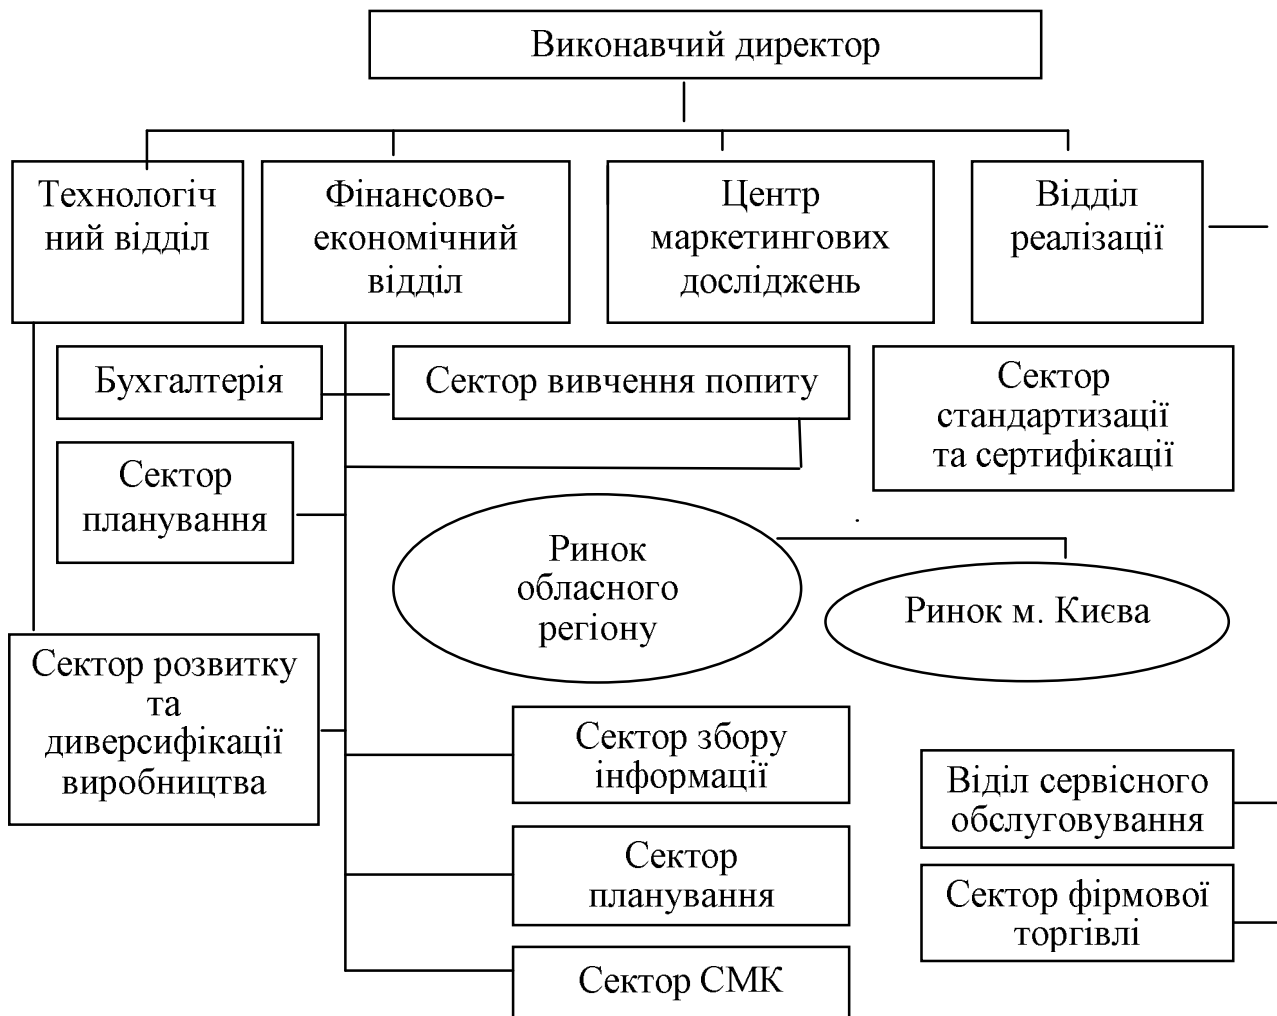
Виконавчий директор

Технологічний відділ

Фінансово-економічний відділ

Центр маркетингових досліджень

Відділ реалізації

Бухгалтерія

Сектор вивчення попиту

Сектор стандартизації та сертифікації

Сектор планування

Ринок обласного регіону

Ринок м. Києва

Сектор розвитку та диверсифікації виробництва

Сектор збору інформації

Відділ сервісного обслуговування

Сектор планування

Сектор фірмової торгівлі

Сектор СМК